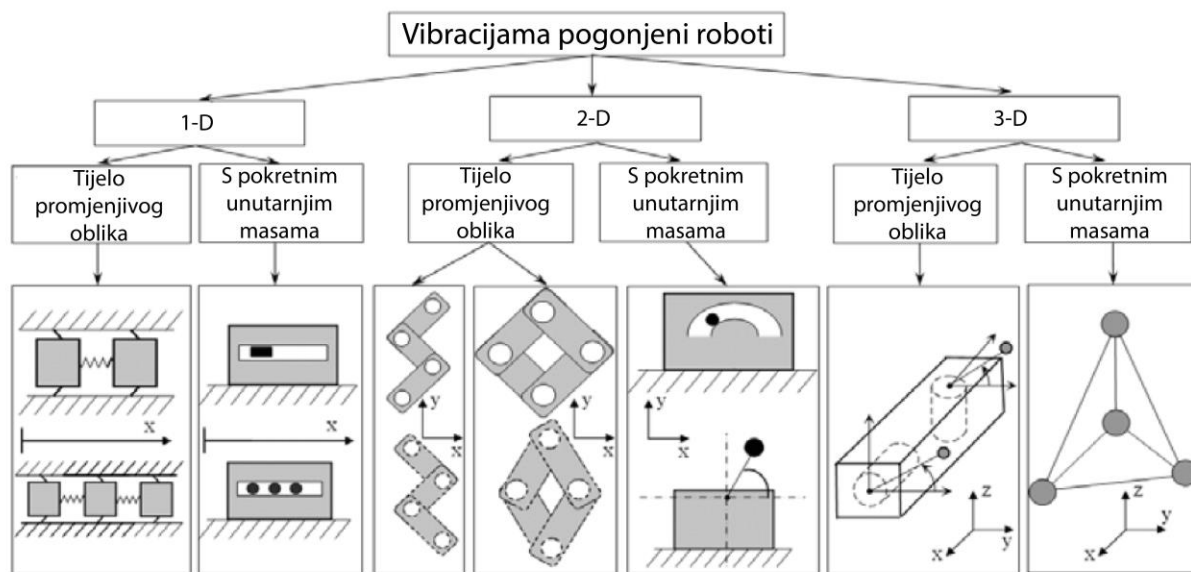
Vibracijama pogonjeni roboti

1-D

2-D

3-D

Tijelo promjenjivog oblika

S pokretnim unutarnjim masama

Tijelo promjenjivog oblika

S pokretnim unutarnjim masama

Tijelo promjenjivog oblika

S pokretnim unutarnjim masama

x

x

y

x

y

x

y

x

z

y

x

z

y

x